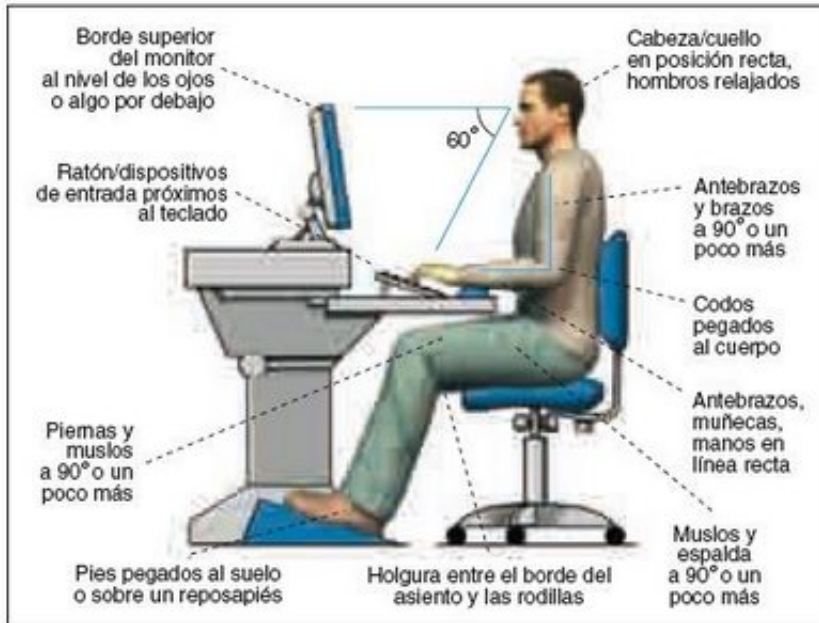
Borde superior del monitor al nivel de los ojos o algo por debajo

Cabeza/cuello en posición recta, hombros relajados

60°

Ratón/dispositivos de entrada próximos al teclado

Antebrazos y brazos a 90° o un poco más

Codos pegados al cuerpo

Antebrazos, muñecas, manos en línea recta

Piernas y muslos a 90° o un poco más

Muslos y espalda a 90° o un poco más

Pies pegados al suelo o sobre un reposapiés

Holgura entre el borde del asiento y las rodillas